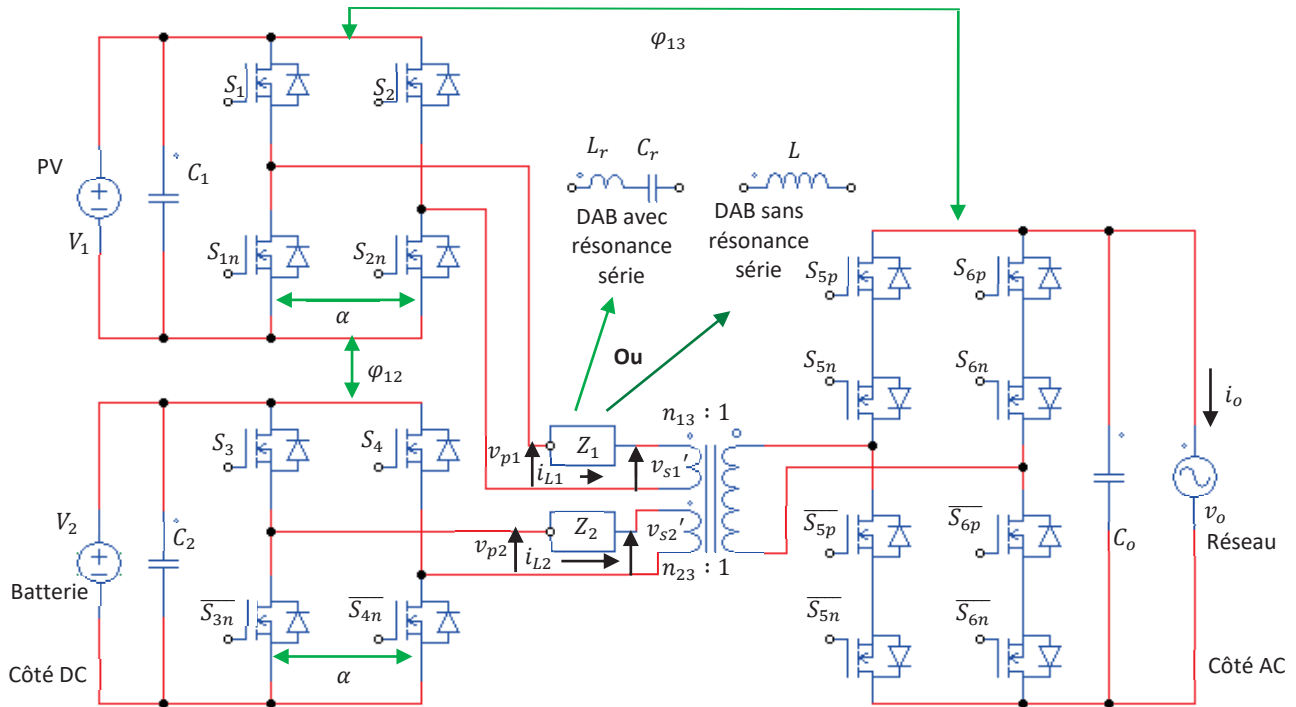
$\varphi_{13}$

$S_1$ $S_2$

PV $C_1$ $V_1$

$L_r$ $C_r$ $L$

DAB avec résonance série

DAB sans résonance série

$S_{1n}$ $S_{2n}$

$\alpha$

$\varphi_{12}$

Ou

$S_{5p}$ $S_{6p}$

$S_{5n}$ $S_{6n}$

$n_{13}$ : 1

$i_o$

$S_3$ $S_4$

$v_{p1}$ $Z_1$ $i_{L1}$ $v_{s1}'$

$V_2$ $C_2$ Batterie

$v_{p2}$ $Z_2$ $i_{L2}$ $v_{s2}'$

$n_{23}$ : 1

$\overline{S_{5p}}$ $\overline{S_{6p}}$

$C_o$ $v_o$ Réseau

$\overline{S_{3n}}$ $\overline{S_{4n}}$

$\overline{S_{5n}}$ $\overline{S_{6n}}$

Côté DC $\alpha$ Côté AC